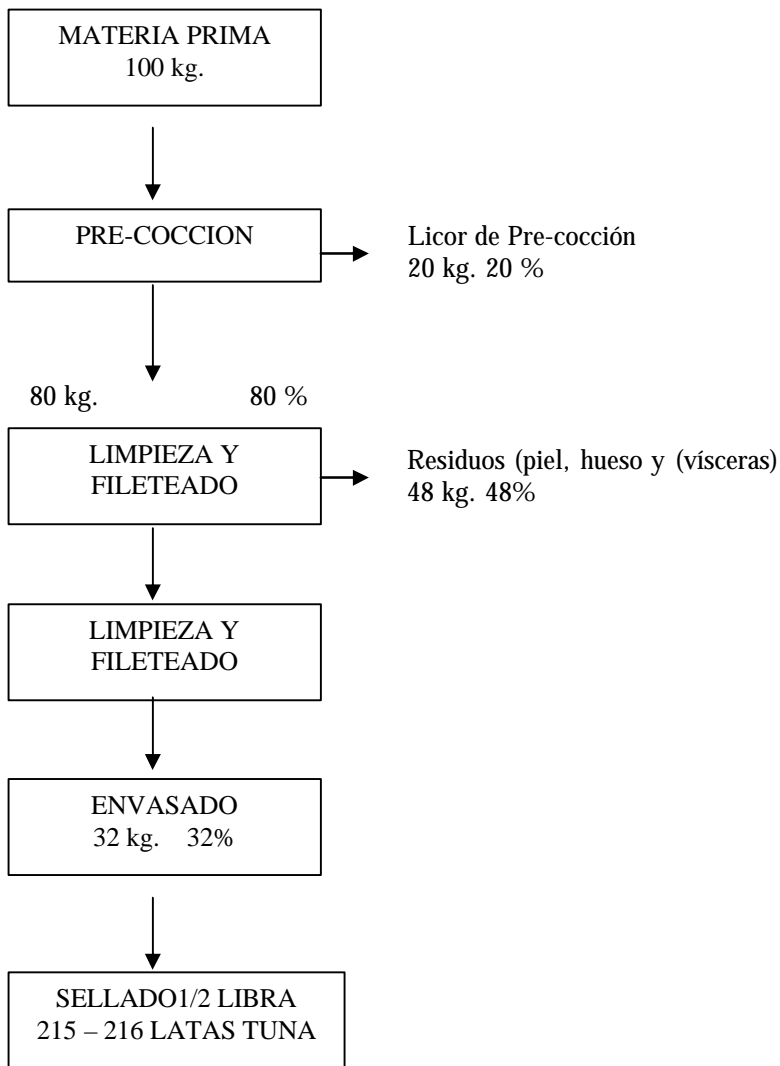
MATERIA PRIMA
100 kg.

PRE-COCCION

Licor de Pre-cocción
20 kg. 20 %

80 kg. 80 %

LIMPIEZA Y FILETEADO

Residuos (piel, hueso y (vísceras)
48 kg. 48%

LIMPIEZA Y FILETEADO

ENVASADO
32 kg. 32%

SELLADO1/2 LIBRA
215 – 216 LATAS TUNA